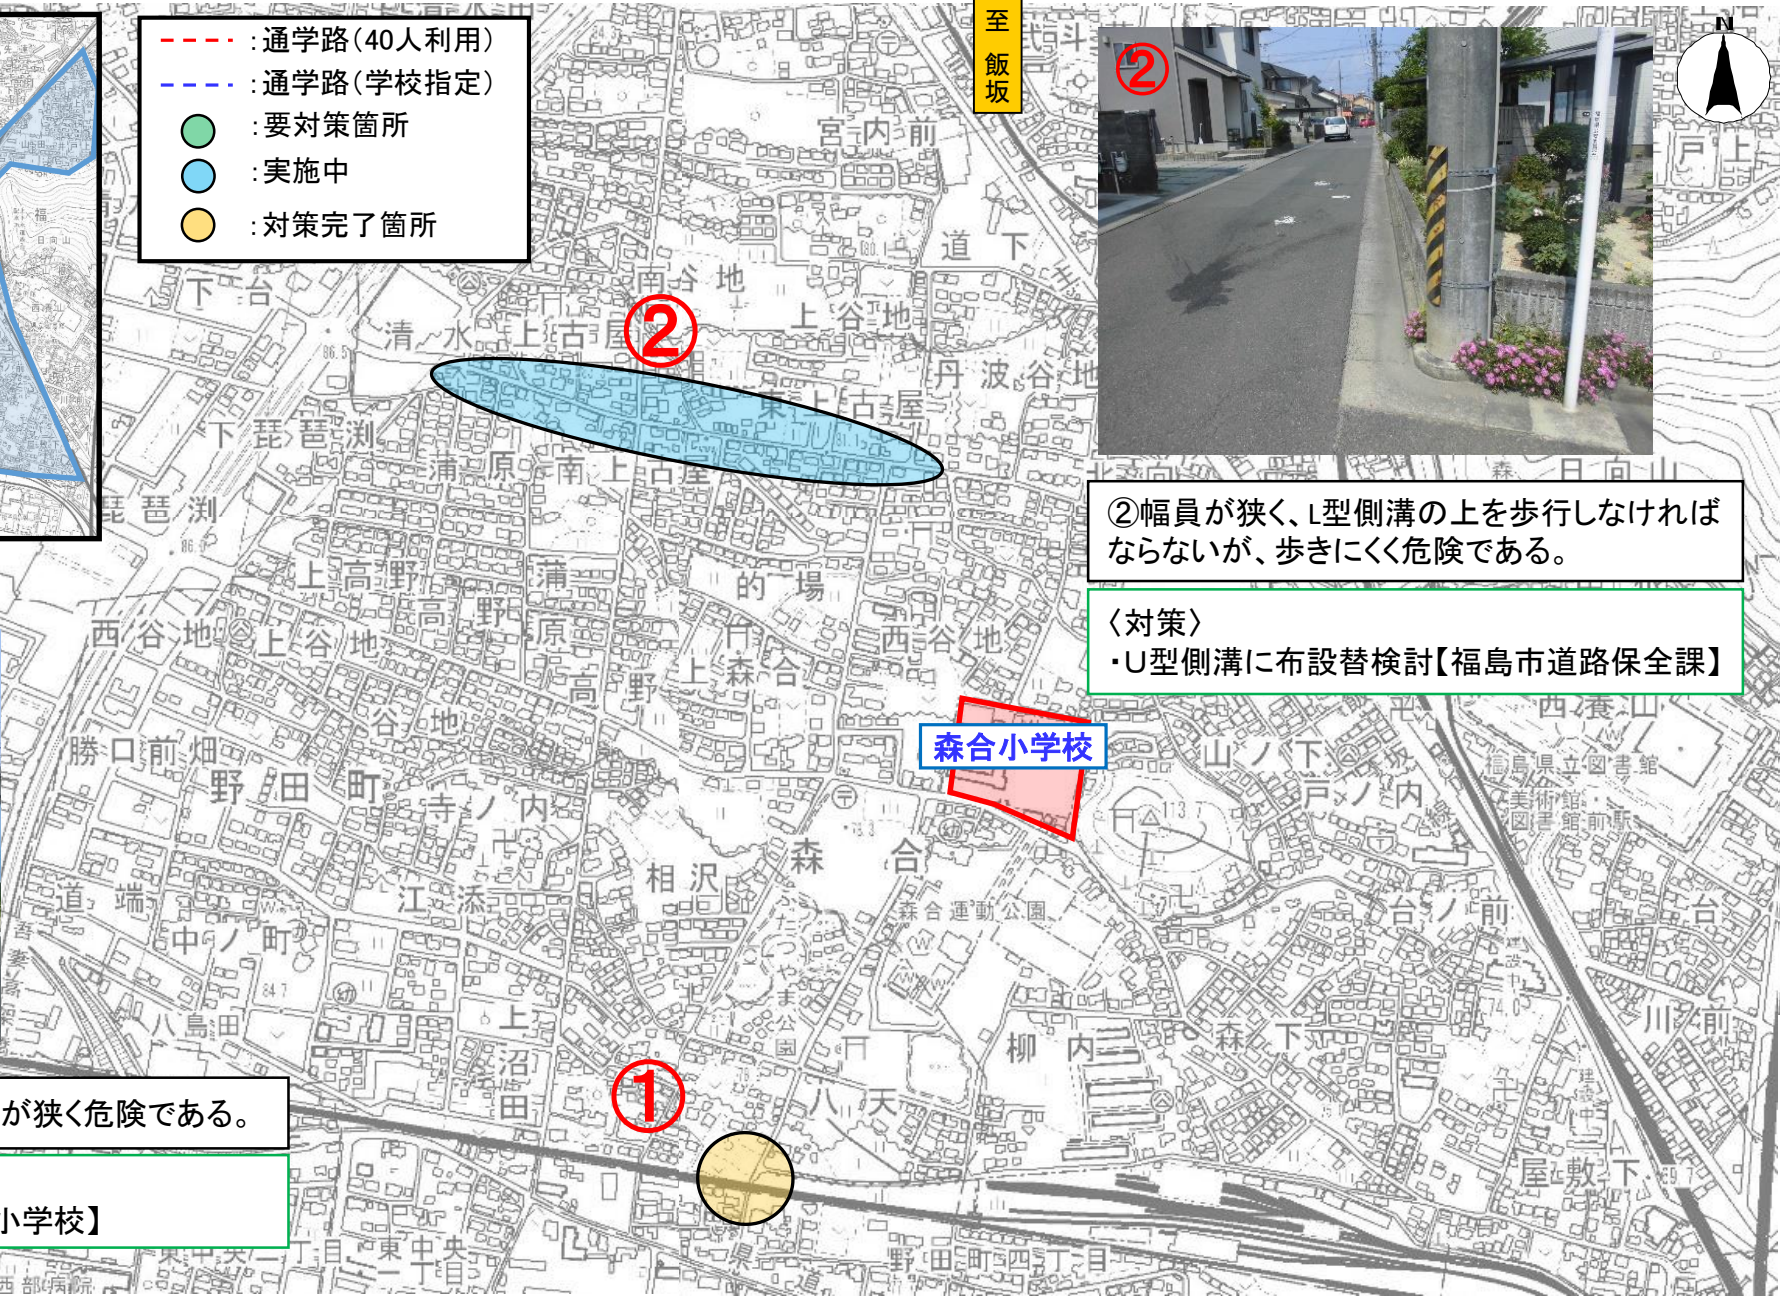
:通学路(40人利用)
:通学路(学校指定)
:要対策箇所
:実施中
:対策完了箇所

至
飯
坂

②

②幅員が狭く、L型側溝の上を歩行しなければならないが、歩きにくく危険である。

〈対策〉
・U型側溝に布設替検討【福島市道路保全課】

②

森合小学校

①

が狭く危険である。

小学校】

宮内前
道下
南谷地
上谷地
清水
上古屋
丹波谷地
東上古屋
下琵琶渕
蒲原
南上古屋
琵琶渕
上高野
蒲
的場
西谷地
上谷地
高野原
西谷地
上森合
高野
谷地
勝口前畑
野田町
寺ノ内
山ノ下
戸ノ内
西養山
福島県立図書館
美術館・図書館前駅
森合
相沢
江添
森合運動公園
道端
中ノ町
台ノ前
八島田
上
沼田
柳内
森下
川前
八天
屋敷下
野田町四丁目
東中央一丁目
西部病院
戸上
日向山
下台